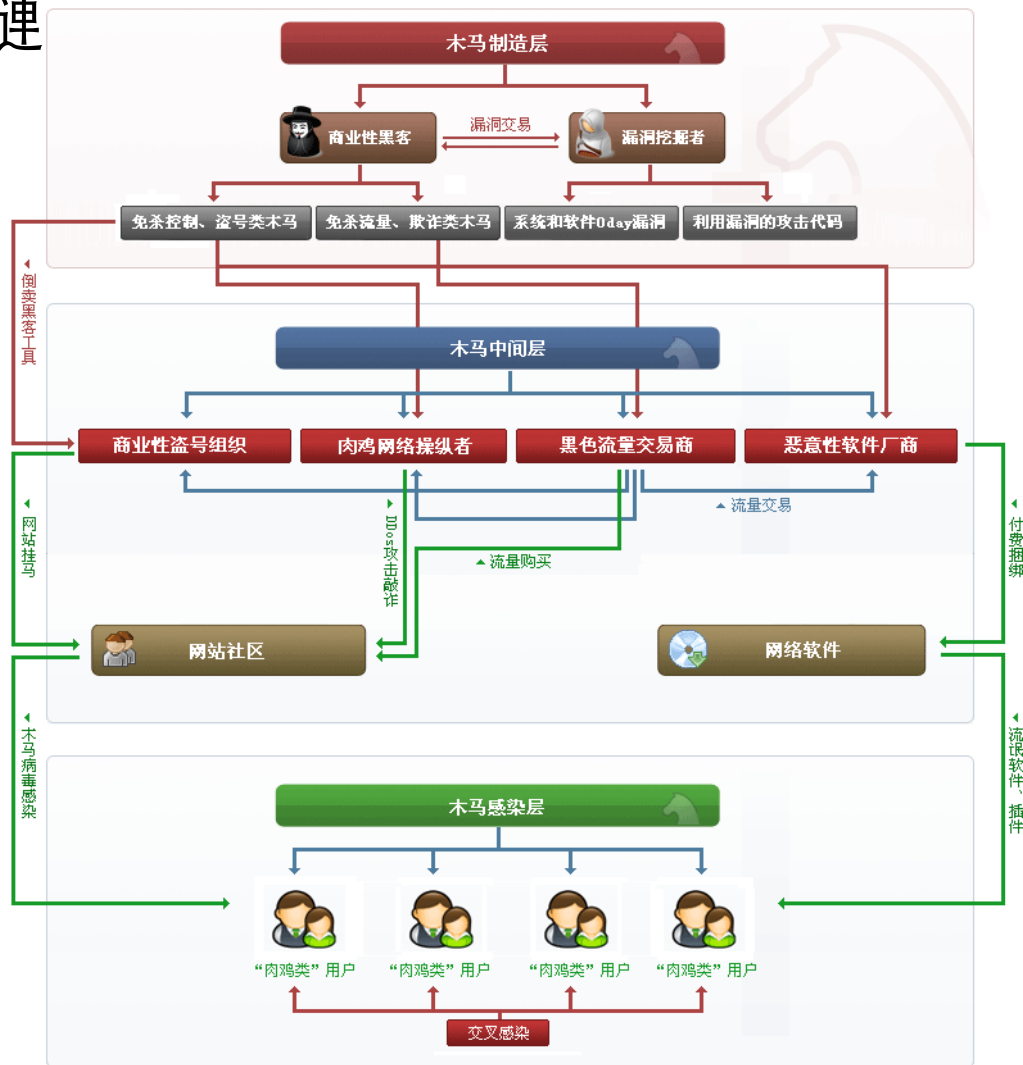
連

木马制造层

商业性黑客

漏洞交易

漏洞挖掘者

免杀控制、盗号类木马

免杀流量、欺诈类木马

系统和软件0day漏洞

利用漏洞的攻击代码

倒卖黑客工具

木马中间层

商业性盗号组织

肉鸡网络操纵者

黑色流量交易商

恶意性软件厂商

流量交易

DDos攻击敲诈

流量购买

网站挂马

付费捆绑

网站社区

网络软件

木马病毒感染

流氓软件、插件

木马感染层

“肉鸡类”用户

“肉鸡类”用户

“肉鸡类”用户

“肉鸡类”用户

交叉感染